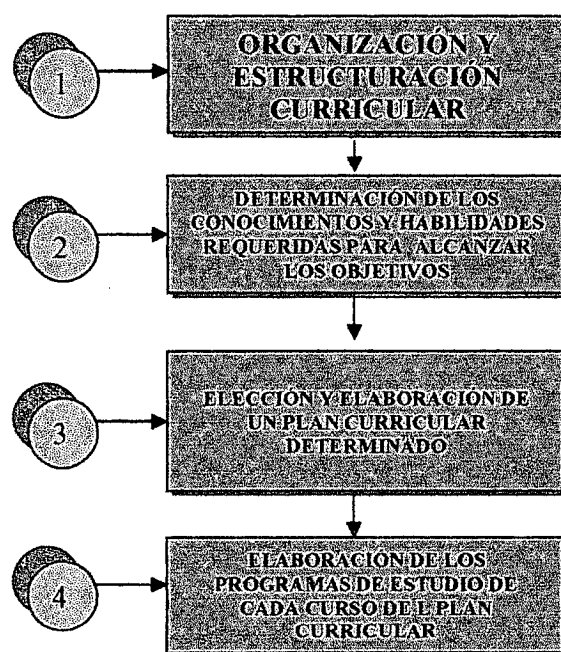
1

ORGANIZACIÓN Y ESTRUCTURACIÓN CURRICULAR

2

DETERMINACIÓN DE LOS CONOCIMIENTOS Y HABILIDADES REQUERIDAS PARA ALCANZAR LOS OBJETIVOS

3

ELECCIÓN Y ELABORACIÓN DE UN PLAN CURRICULAR DETERMINADO

4

ELABORACIÓN DE LOS PROGRAMAS DE ESTUDIO DE CADA CURSO DE L PLAN CURRICULAR